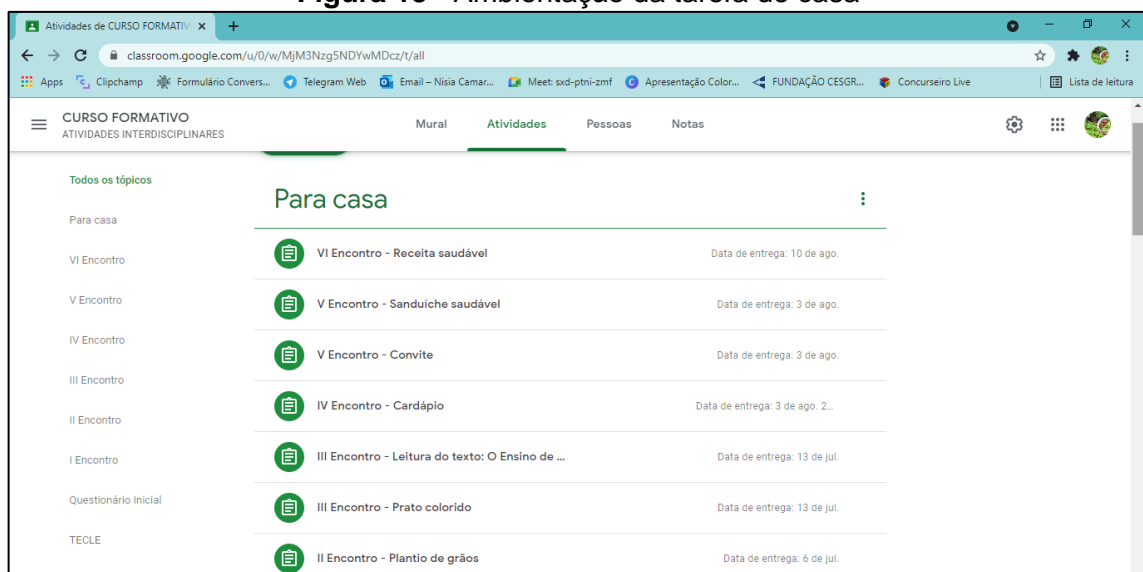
Figura 13 - Ambientação da tarefa de casa

Atividades de CURSO FORMATIV ×

classroom.google.com/u/0/w/MjM3Nzg5NDYwMDcz/t/all

Apps Clipchamp Formulário Convers... Telegram Web Email – Nisia Camar... Meet: sxd-ptni-zmf Apresentação Color... FUNDAÇÃO CESGR... Concurseiro Live Lista de leitura

CURSO FORMATIVO
ATIVIDADES INTERDISCIPLINARES

Mural Atividades Pessoas Notas

Todos os tópicos
Para casa
VI Encontro
V Encontro
IV Encontro
III Encontro
II Encontro
I Encontro
Questionário Inicial
TECLE

Para casa

VI Encontro - Receita saudável Data de entrega: 10 de ago.
V Encontro - Sanduíche saudável Data de entrega: 3 de ago.
V Encontro - Convite Data de entrega: 3 de ago.
IV Encontro - Cardápio Data de entrega: 3 de ago. 2...
III Encontro - Leitura do texto: O Ensino de ... Data de entrega: 13 de jul.
III Encontro - Prato colorido Data de entrega: 13 de jul.
II Encontro - Plantio de grãos Data de entrega: 6 de jul.